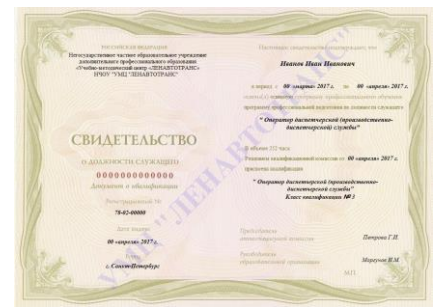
РОССИЙСКАЯ ФЕДЕРАЦИЯ
Негосударственное частное образовательное учреждение дополнительного профессионального образования «Учебно-методический центр «ЛЕНАВТОТРАНС»
НЧОУ "УМЦ "ЛЕНАВТОТРАНС"

СВИДЕТЕЛЬСТВО
О ДОЛЖНОСТИ СЛУЖАЩЕГО
000000000000
Документ о квалификации

Регистрационный №
78-02-00000

Дата выдачи
00 «апреля» 2017 г.

Город
г. Санкт-Петербург

Настоящее свидетельство подтверждает, что
Иванов Иван Иванович

в период с 00 «марта» 2017 г. по 00 «апреля» 2017 г.
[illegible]
программе профессиональной подготовки по должности служащего
" Оператор диспетчерской (производственно-диспетчерской) службы"

В объеме 232 часа
Решением квалификационной комиссии от 00 «апреля» 2017 г.
присвоена квалификация
" Оператор диспетчерской (производственно-диспетчерской) службы"
Класс квалификации № 3

Председатель
квалификационной комиссии
Петрова Г.И.

Руководитель
образовательной организации
Моргунов В.М.

М.П.

"ЛЕНАВТОТРАНС"